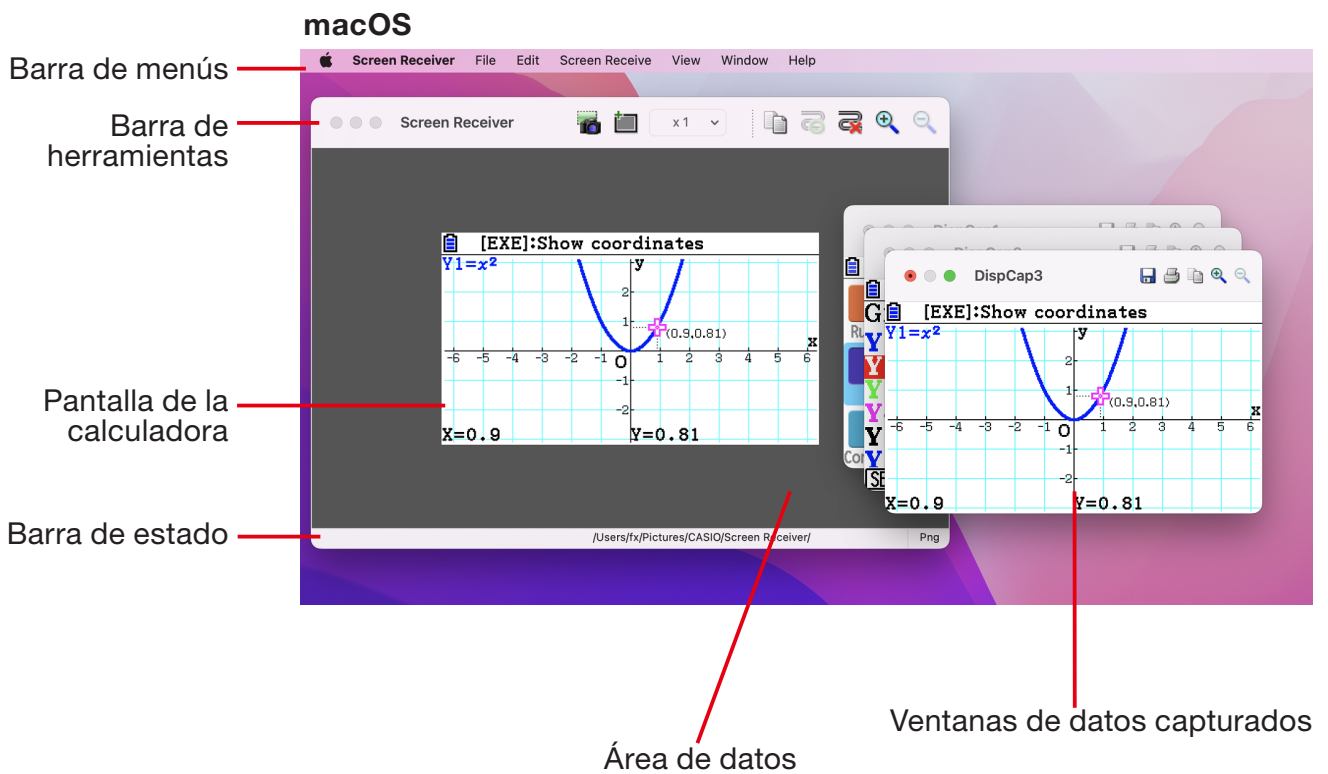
macOS

Barra de menús

Screen Receiver File Edit Screen Receive View Window Help

Barra de herramientas

Screen Receiver x 1

[EXE]:Show coordinates

Y1=$x^2$

y

2

1

(0.9,0.81)

x

-6 -5 -4 -3 -2 -1 O 1 2 3 4 5 6

-1

-2

X=0.9 Y=0.81

Pantalla de la calculadora

DispCap3

[EXE]:Show coordinates

Y1=$x^2$

y

2

1

(0.9,0.81)

x

-6 -5 -4 -3 -2 -1 O 1 2 3 4 5 6

-1

-2

X=0.9 Y=0.81

Barra de estado

/Users/fx/Pictures/CASIO/Screen Receiver/ Png

Ventanas de datos capturados

Área de datos